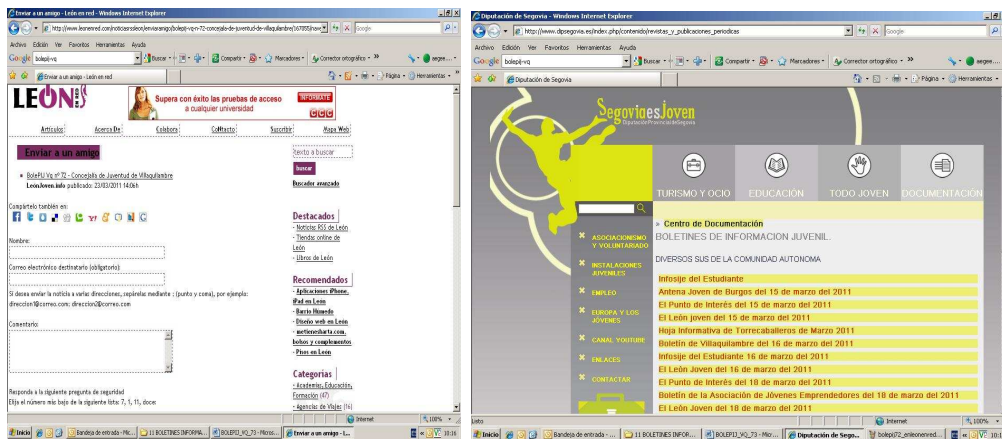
Enviar a un amigo - León en red - Windows Internet Explorer

http://www.leonenred.com/noticiasnoleon/enviaramigo/bolepiJ-vq-n-72-concejalia-de-juventud-de-villaquilambre/167093/new

Archivo Edición Ver Favoritos Herramientas Ayuda

Google bolepij-vq Buscar Compartir Marcadores Corrector ortográfico

Enviar a un amigo - León en red

LEÓN EN RED

Supera con éxito las pruebas de acceso a cualquier universidad

INFÓRMATE

Artículos Acerca De Colabora Contacto Suscribir Mapa Web

Enviar a un amigo

BolePIJ Vq nº 72 - Concejalía de Juventud de Villaquilambre
LeónJoven.info publicado: 23/03/2011 14:06h

Compártelo también en:

Nombre:

Correo electrónico destinatario (obligatorio):

Si deseas enviar la noticia a varias direcciones, sepáralas mediante ; (punto y coma), por ejemplo: direccion1@correo.com; direccion2@correo.com

Comentario:

Responda a la siguiente pregunta de seguridad
Elija el número más bajo de la siguiente lista: 7, 5, 11, doce:

Texto a buscar

buscar

Buscador avanzado

Destacados
- Noticias RSS de León
- Tiendas online de León
- Libros de León

Recomendados
- Aplicaciones iPhone, iPad en León
- Barrio Húmedo
- Diseño web en León
- metemeshasta.com, bolsos y complementos
- Pisos en León

Categorías
- Academias, Educación, Formación (49)
- Agencias de Viajes (16)

Internet 100%

Inicio Bandeja de entrada - Mic... 11 BOLETINES INFORMA... BOLEPIJ_VQ_73 - Micros... Enviar a un amigo - L...

Diputación de Segovia - Windows Internet Explorer

http://www.dipsegovia.es/index.php/contenido/revistas_y_publicaciones_periodicas

Archivo Edición Ver Favoritos Herramientas Ayuda

Google bolepij-vq Buscar Compartir Marcadores Corrector ortográfico

Diputación de Segovia

SegoviaesJoven
Diputación Provincial de Segovia

TURISMO Y OCIO EDUCACIÓN TODO JOVEN DOCUMENTACIÓN

ASOCIACIONISMO Y VOLUNTARIADO
INSTALACIONES JUVENILES
EMPLEO
EUROPA Y LOS JÓVENES
CANAL YOUTUBE
ENLACES
CONTACTAR

Centro de Documentación
BOLETINES DE INFORMACION JUVENIL.

DIVERSOS SUS DE LA COMUNIDAD AUTONOMA

Infosije del Estudiante
Antena Joven de Burgos del 15 de marzo del 2011
El Punto de Interés del 15 de marzo del 2011
El León joven del 15 de marzo del 2011
Hoja Informativa de Torrecaballeros de Marzo 2011
Boletín de Villaquilambre del 16 de marzo del 2011
Infosije del Estudiante 16 de marzo del 2011
El León Joven del 16 de marzo del 2011
El Punto de Interés del 18 de marzo del 2011
Boletín de la Asociación de Jóvenes Emprendedores del 18 de marzo del 2011
El León Joven del 18 de marzo del 2011

Listo Internet 100%

Inicio Bandeja de entrada - ... 11 BOLETINES INFOR... BOLEPIJ_VQ_73 - Mic... Diputación de Sego... bolepij72_enleonenred...